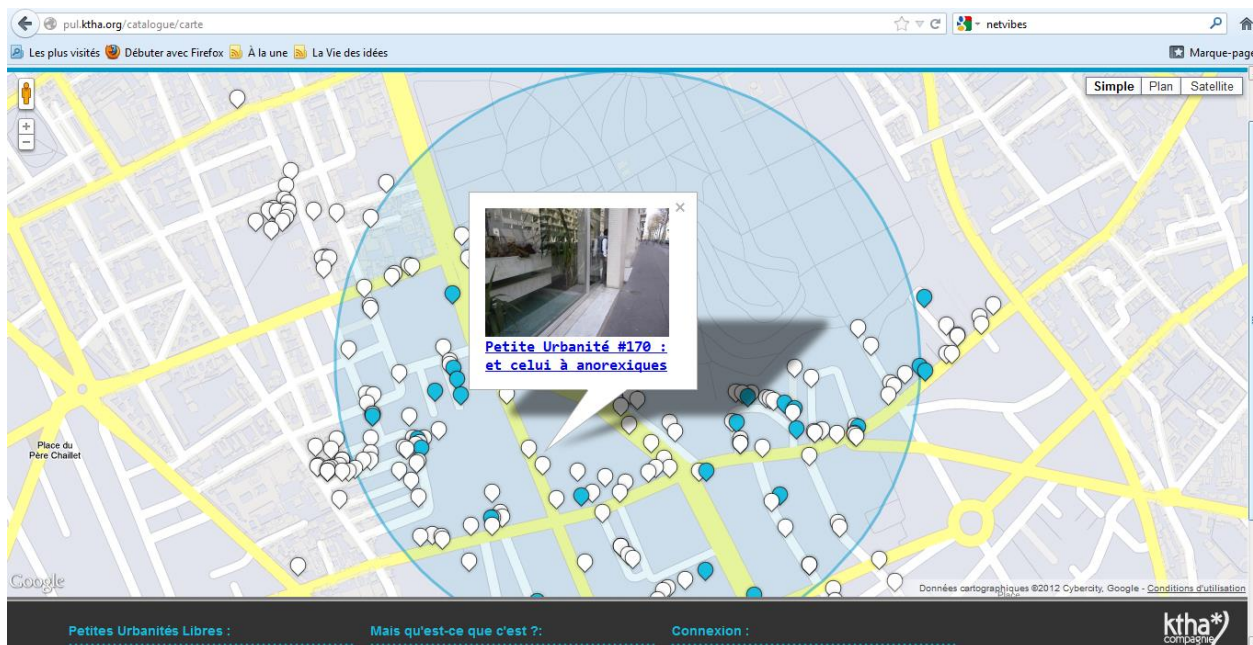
pul.ktha.org/catalogue/carte

netvibes

Les plus visités Débuter avec Firefox À la une La Vie des idées

Marque-page

Simple Plan Satellite

Petite Urbanité #170 : et celui à anorexiques

Place du Père Chaillet

Google

Données cartographiques ©2012 Cybercity, Google - Conditions d'utilisation

Petites Urbanités Libres :

Mais qu'est-ce que c'est ?:

Connexion :

ktha* compagnie